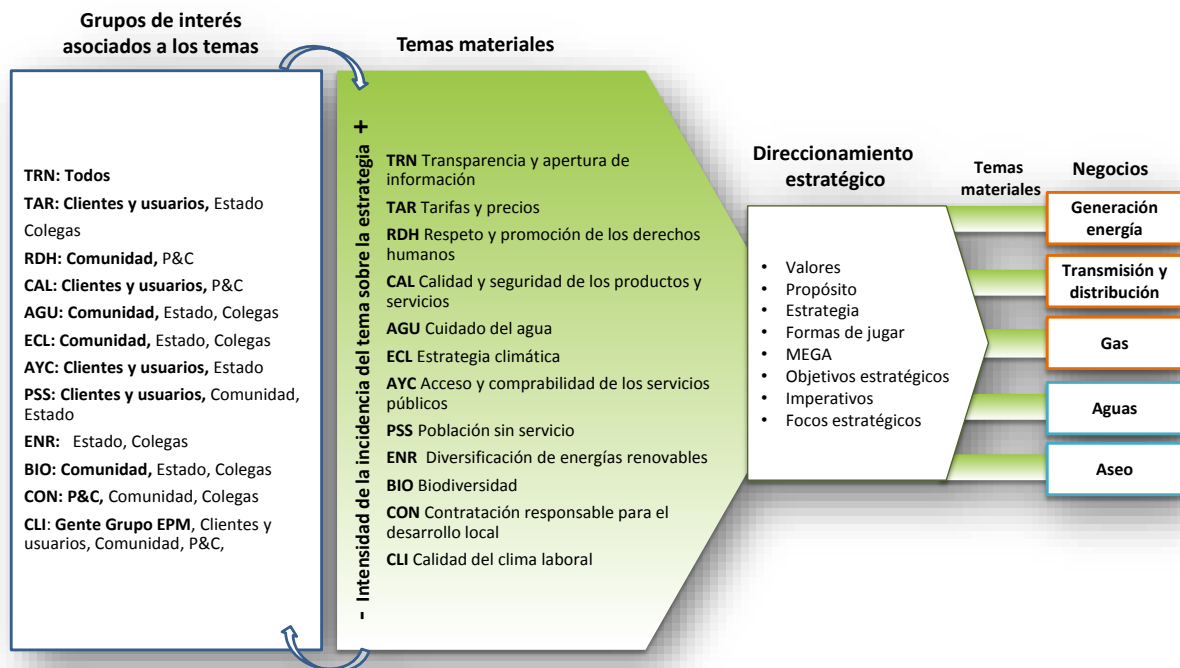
Grupos de interés asociados a los temas

TRN: Todos
TAR: Clientes y usuarios, Estado
Colegas
RDH: Comunidad, P&C
CAL: Clientes y usuarios, P&C
AGU: Comunidad, Estado, Colegas
ECL: Comunidad, Estado, Colegas
AYC: Clientes y usuarios, Estado
PSS: Clientes y usuarios, Comunidad, Estado
ENR: Estado, Colegas
BIO: Comunidad, Estado, Colegas
CON: P&C, Comunidad, Colegas
CLI: Gente Grupo EPM, Clientes y usuarios, Comunidad, P&C,

Temas materiales

- Intensidad de la incidencia del tema sobre la estrategia +

TRN Transparencia y apertura de información
TAR Tarifas y precios
RDH Respeto y promoción de los derechos humanos
CAL Calidad y seguridad de los productos y servicios
AGU Cuidado del agua
ECL Estrategia climática
AYC Acceso y comprabilidad de los servicios públicos
PSS Población sin servicio
ENR Diversificación de energías renovables
BIO Biodiversidad
CON Contratación responsable para el desarrollo local
CLI Calidad del clima laboral

Direccionamiento estratégico

• Valores
• Propósito
• Estrategia
• Formas de jugar
• MEGA
• Objetivos estratégicos
• Imperativos
• Focos estratégicos

Temas materiales

Negocios

Generación energía
Transmisión y distribución
Gas
Aguas
Aseo